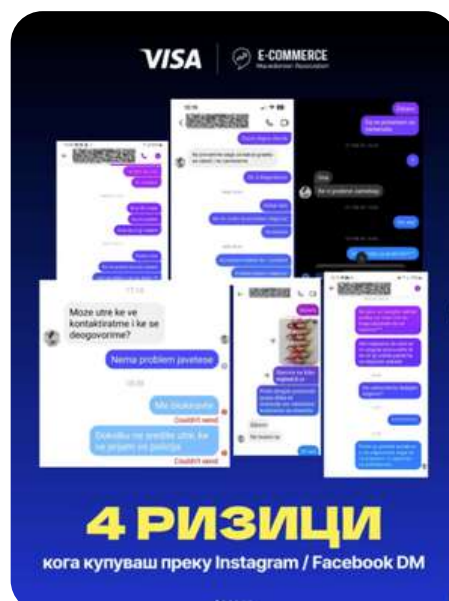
VISA | E-COMMERCE Macedonian Association

17:18

Moze utre ke ve kontaktiratme i ke se deogovorime?

Nema problem javetese

Me blokiravte

Couldn't send

Dokolku ne predite utre ke se prijam vo policija

Couldn't send

4 РИЗИЦИ

кога купуваш преку Instagram / Facebook DM